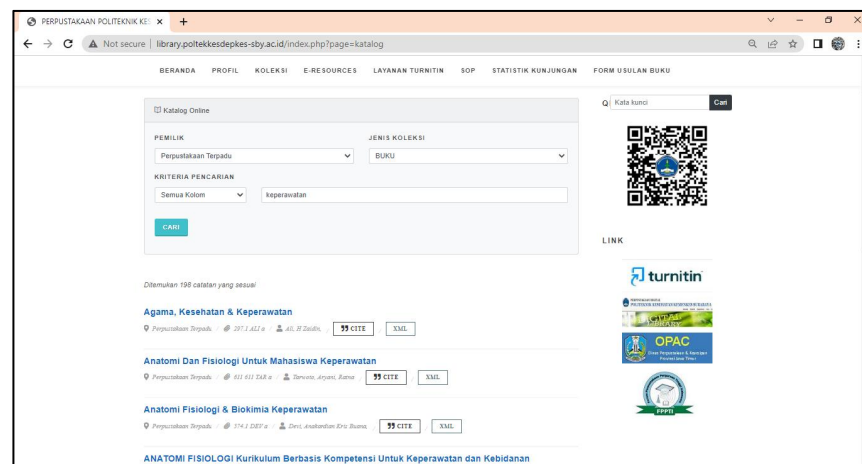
PERPUSTAKAAN POLITEKNIK KES ×  +

Not secure | library.poltekkesdepkes-sby.ac.id/index.php?page=katalog

BERANDA PROFIL KOLEKSI E-RESOURCES LAYANAN TURNITIN SOP STATISTIK KUNJUNGAN FORM USULAN BUKU

Katalog Online

PEMILIK
Perpustakaan Terpadu

JENIS KOLEKSI
BUKU

KRITERIA PENCARIAN
Semua Kolom
keperawatan

CARI

Kata kunci
Cari

LINK

turnitin

OPAC

FPPTI

Ditemukan 198 catatan yang sesuai

Agama, Kesehatan & Keperawatan
Perpustakaan Terpadu / 297.1 ALI a / Ali, H Zaidin, / CITE / XML

Anatomi Dan Fisiologi Untuk Mahasiswa Keperawatan
Perpustakaan Terpadu / 611 611 TAR a / Tarwoto, Aryani, Ratna / CITE / XML

Anatomi Fisiologi & Biokimia Keperawatan
Perpustakaan Terpadu / 574.1 DEV a / Devi, Anakardian Kris Buana, / CITE / XML

ANATOMI FISIOLOGI Kurikulum Berbasis Kompetensi Untuk Keperawatan dan Kebidanan